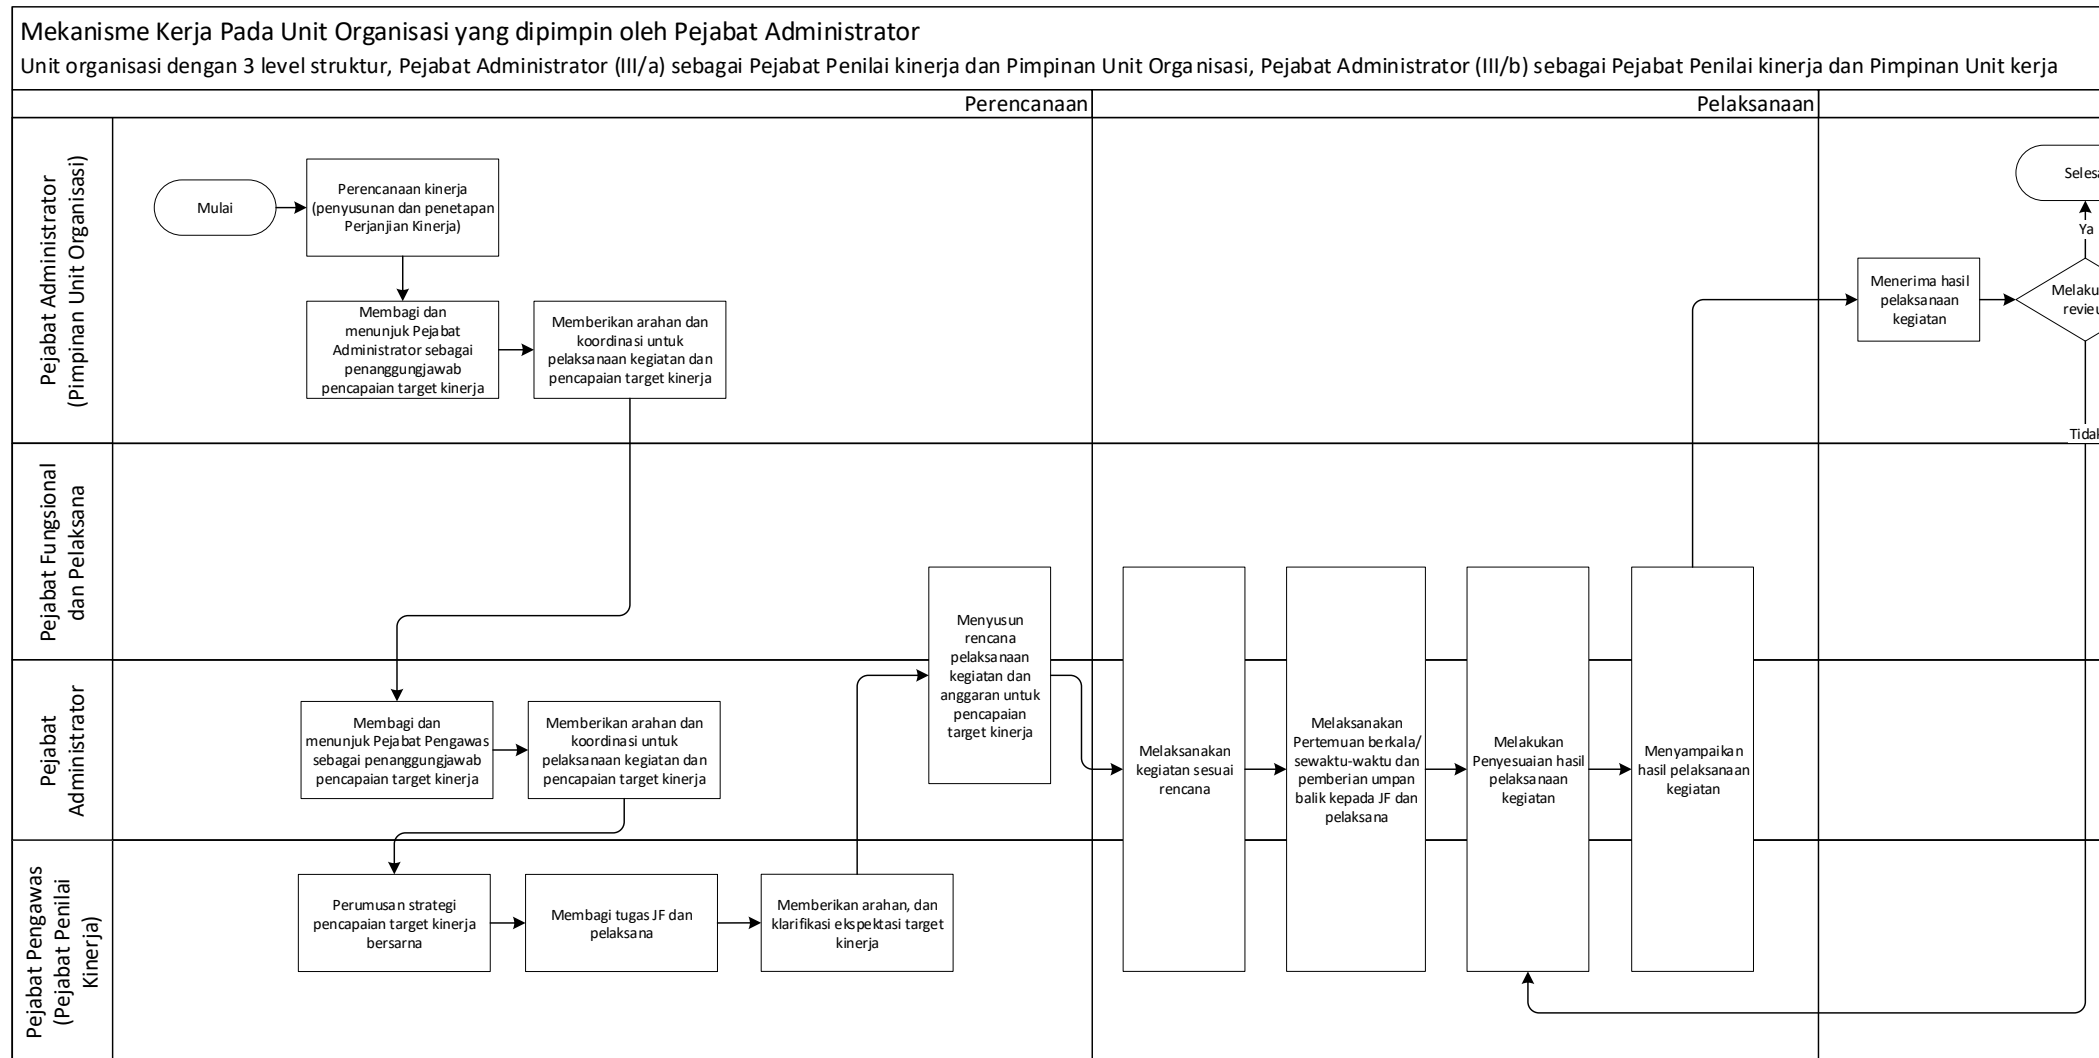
Mekanisme Kerja Pada Unit Organisasi yang dipimpin oleh Pejabat Administrator

Unit organisasi dengan 3 level struktur, Pejabat Administrator (III/a) sebagai Pejabat Penilai kinerja dan Pimpinan Unit Orga nisasi, Pejabat Administrator (III/b) sebagai Pejabat Penilai kinerja dan Pimpinan Unit kerja

Perencanaan

Pelaksanaan

Pejabat Administrator (Pimpinan Unit Organisasi)

Mulai

Perencanaan kinerja (penyusunan dan penetapan Perjanjian Kinerja)

Membagi dan menunjuk Pejabat Administrator sebagai penanggungjawab pencapaian target kinerja

Memberikan arahan dan koordinasi untuk pelaksanaan kegiatan dan pencapaian target kinerja

Menerima hasil pelaksanaan kegiatan

Melaku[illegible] revie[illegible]

Selesa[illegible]

Ya

Tidak

Pejabat Fungsional dan Pelaksana

Pejabat Administrator

Membagi dan menunjuk Pejabat Pengawas sebagai penanggungjawab pencapaian target kinerja

Memberikan arahan dan koordinasi untuk pelaksanaan kegiatan dan pencapaian target kinerja

Menyusun rencana pelaksanaan kegiatan dan anggaran untuk pencapaian target kinerja

Melaksanakan kegiatan sesuai rencana

Melaksanakan Pertemuan berkala/ sewaktu-waktu dan pemberian umpan balik kepada JF dan pelaksana

Melakukan Penyesuaian hasil pelaksanaan kegiatan

Menyampaikan hasil pelaksanaan kegiatan

Pejabat Pengawas (Pejabat Penilai Kinerja)

Perumusan strategi pencapaian target kinerja bersarna

Membagi tugas JF dan pelaksana

Memberikan arahan, dan klarifikasi ekspektasi target kinerja